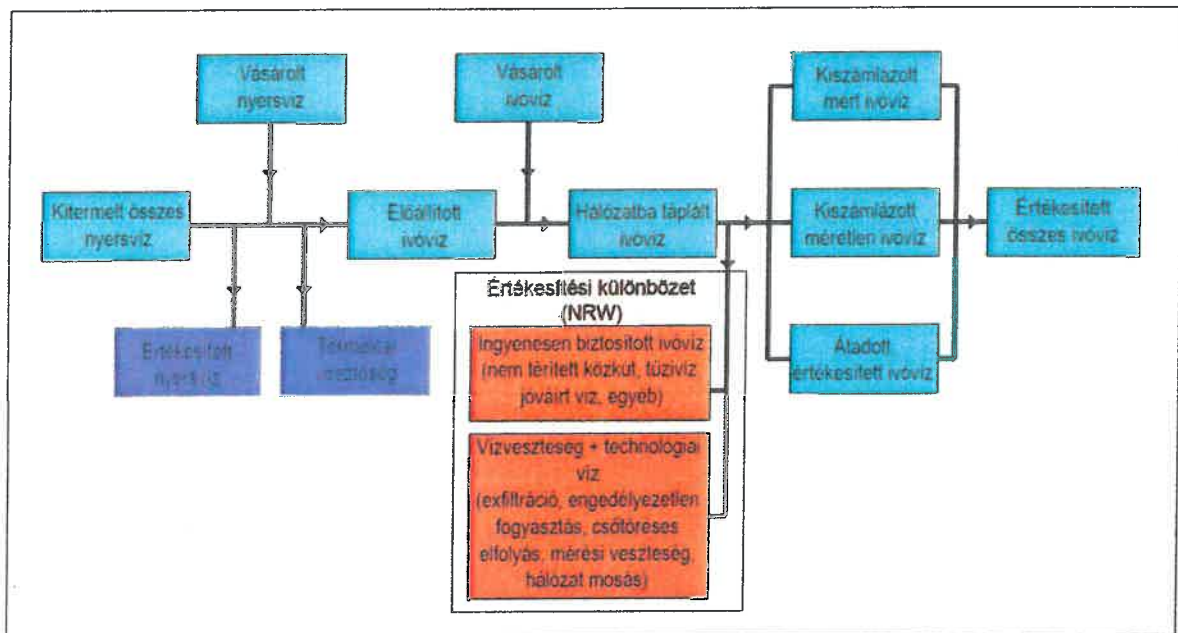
Vásárolt nyersvíz

Vásárolt ivóvíz

Kiszámlázott mért ivóvíz

Kitermelt összes nyersvíz

Előállított ivóvíz

Hálózatba táplált ivóvíz

Kiszámlázott méretlen ivóvíz

Értékesített összes ivóvíz

Értékesített nyersvíz

Technológiai veszteség

Értékesítési különbözet (NRW)

Ingyenesen biztosított ivóvíz (nem térített közkút, tűzivíz jóváírt víz, egyéb)

Átadott értékesített ivóvíz

Vízveszteség + technológiai víz (exfiltráció, engedélyezetlen fogyasztás, csőtöréses elfolyás, mérési veszteség, hálózat mosás)